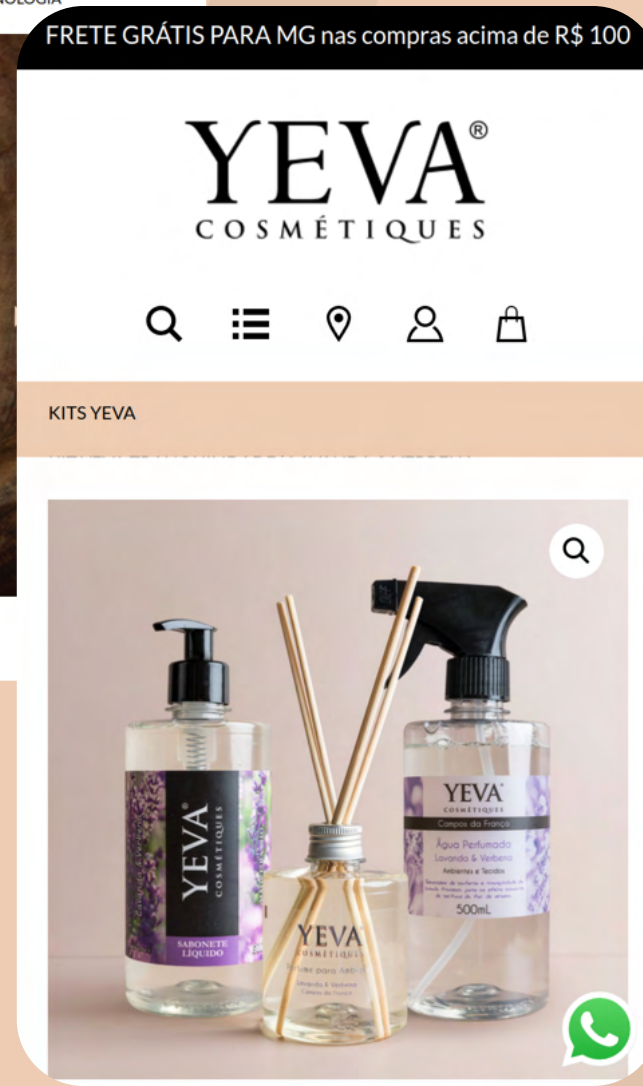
NOLOGIA

FRETE GRÁTIS PARA MG nas compras acima de R$ 100

YEVA®
COSMÉTIQUES

KITS YEVA

YEVA
COSMÉTIQUES
SABONETE LÍQUIDO

YEVA
COSMÉTIQUES
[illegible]

YEVA
COSMÉTIQUES
Campos do França
Água Perfumada
Lavanda & Verbena
Ambientes e Tecidos
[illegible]
500mL